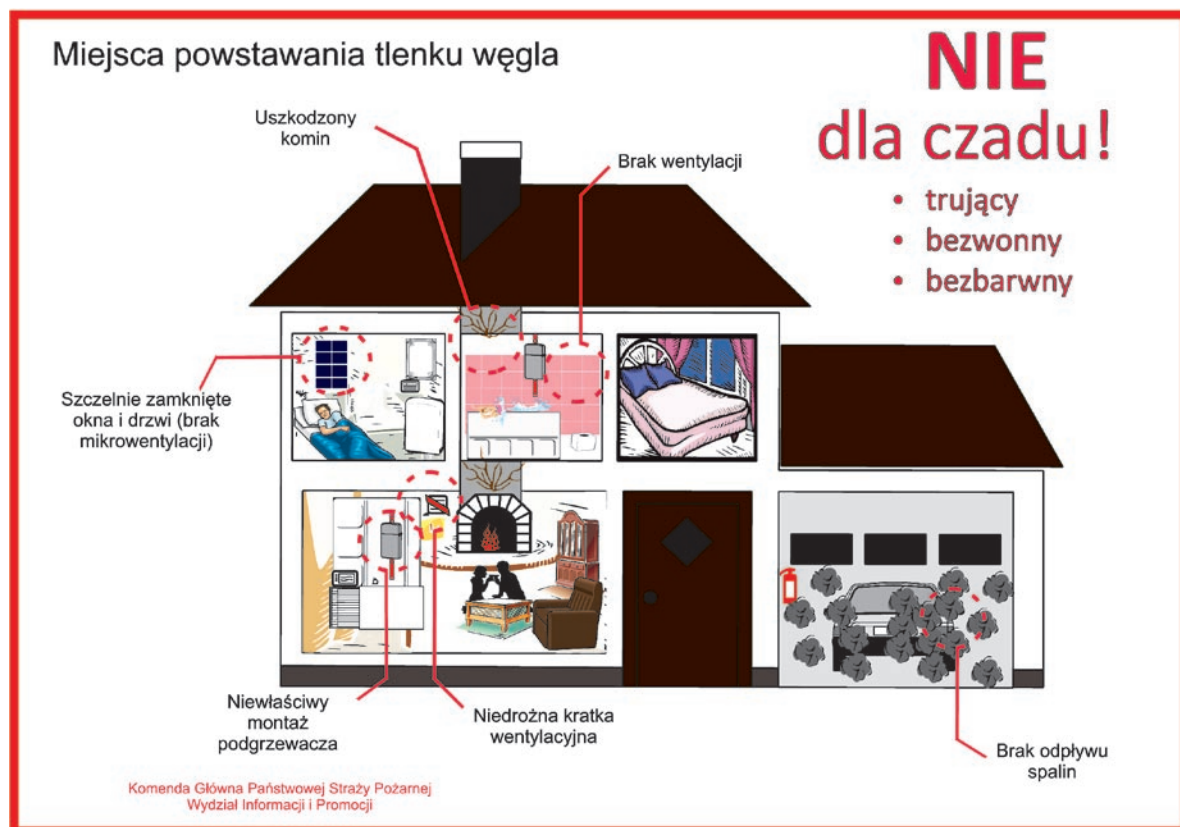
Miejsca powstawania tlenku węgla

NIE
dla czadu!

• trujący
• bezwonny
• bezbarwny

Uszkodzony komin

Brak wentylacji

Szczelnie zamknięte okna i drzwi (brak mikrowentylacji)

Niewłaściwy montaż podgrzewacza

Niedrożna kratka wentylacyjna

Brak odpływu spalin

Komenda Główna Państwowej Straży Pożarnej
Wydział Informacji i Promocji